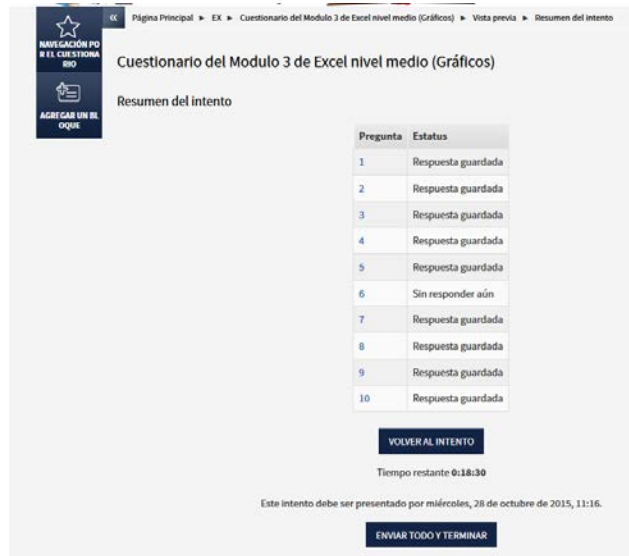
NAVEGACIÓN POR EL CUESTIONARIO

AGREGAR UN BLOQUE

«

Página Principal ► EX ► Cuestionario del Modulo 3 de Excel nivel medio (Gráficos) ► Vista previa ► Resumen del intento

Cuestionario del Modulo 3 de Excel nivel medio (Gráficos)

Resumen del intento

| Pregunta | Estatus |
|---|---|
| 1 | Respuesta guardada |
| 2 | Respuesta guardada |
| 3 | Respuesta guardada |
| 4 | Respuesta guardada |
| 5 | Respuesta guardada |
| 6 | Sin responder aún |
| 7 | Respuesta guardada |
| 8 | Respuesta guardada |
| 9 | Respuesta guardada |
| 10 | Respuesta guardada |

VOLVER AL INTENTO

Tiempo restante 0:18:30

Este intento debe ser presentado por miércoles, 28 de octubre de 2015, 11:16.

ENVIAR TODO Y TERMINAR